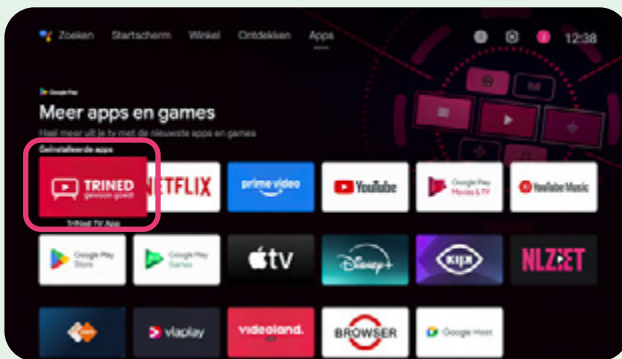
Zoeken Startscherm Winkel Ontdekken Apps

12:38

Google Play

Meer apps en games

Haal meer uit je tv met de nieuwste apps en games

Geïnstalleerde apps

TRINED gewoon goed!

TriNed TV App

NETFLIX

prime video

YouTube

Google Play Movies & TV

YouTube Music

Google Play Store

Google Play Games

tv

Disney+

KIJK

NLZIET

vlaplay

videoland.

BROWSER

Google Meet